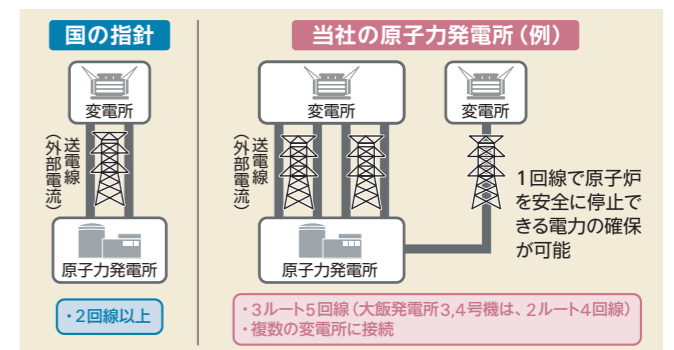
国の指針

変電所

送電線
（外部電流）

原子力発電所

・2回線以上

当社の原子力発電所（例）

変電所

変電所

送電線
（外部電流）

原子力発電所

1回線で原子炉を安全に停止できる電力の確保が可能

・3ルート5回線（大飯発電所3,4号機は、2ルート4回線）
・複数の変電所に接続